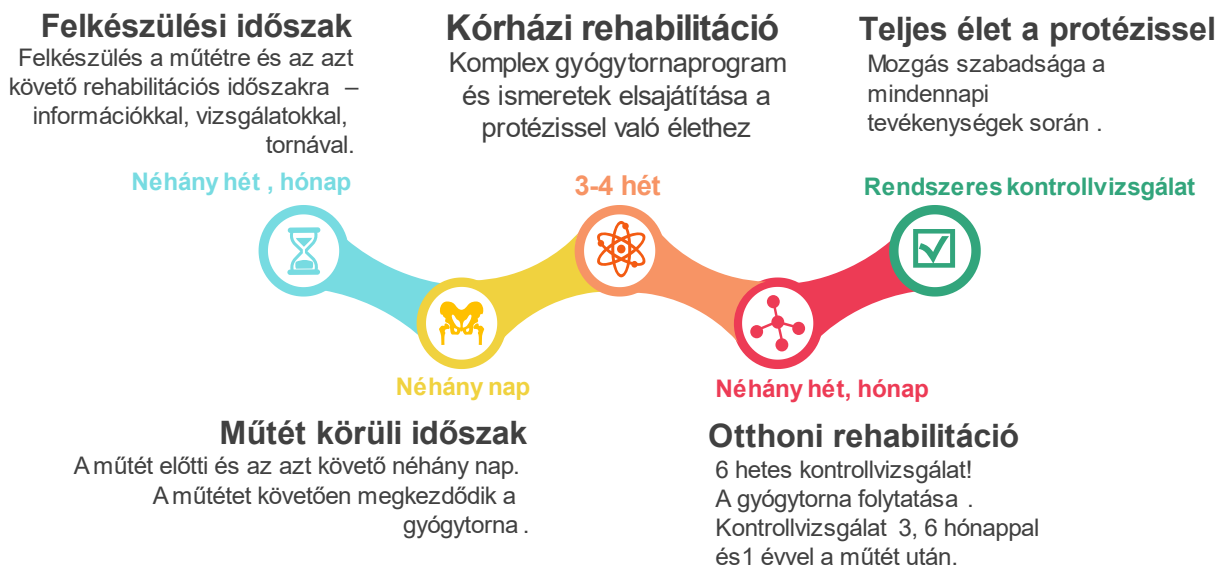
Felkészülési időszak
Felkészülés a műtétre és az azt követő rehabilitációs időszakra – információkkal, vizsgálatokkal, tornával.

Kórházi rehabilitáció
Komplex gyógytornaprogram és ismeretek elsajátítása a protézissel való élethez

Teljes élet a protézissel
Mozgás szabadsága a mindennapi tevékenységek során .

Néhány hét , hónap

3-4 hét

Rendszeres kontrollvizsgálat

Néhány nap

Néhány hét, hónap

Műtét körüli időszak
A műtét előtti és az azt követő néhány nap. A műtétet követően megkezdődik a gyógytorna .

Otthoni rehabilitáció
6 hetes kontrollvizsgálat! A gyógytorna folytatása . Kontrollvizsgálat 3, 6 hónappal és1 évvel a műtét után.